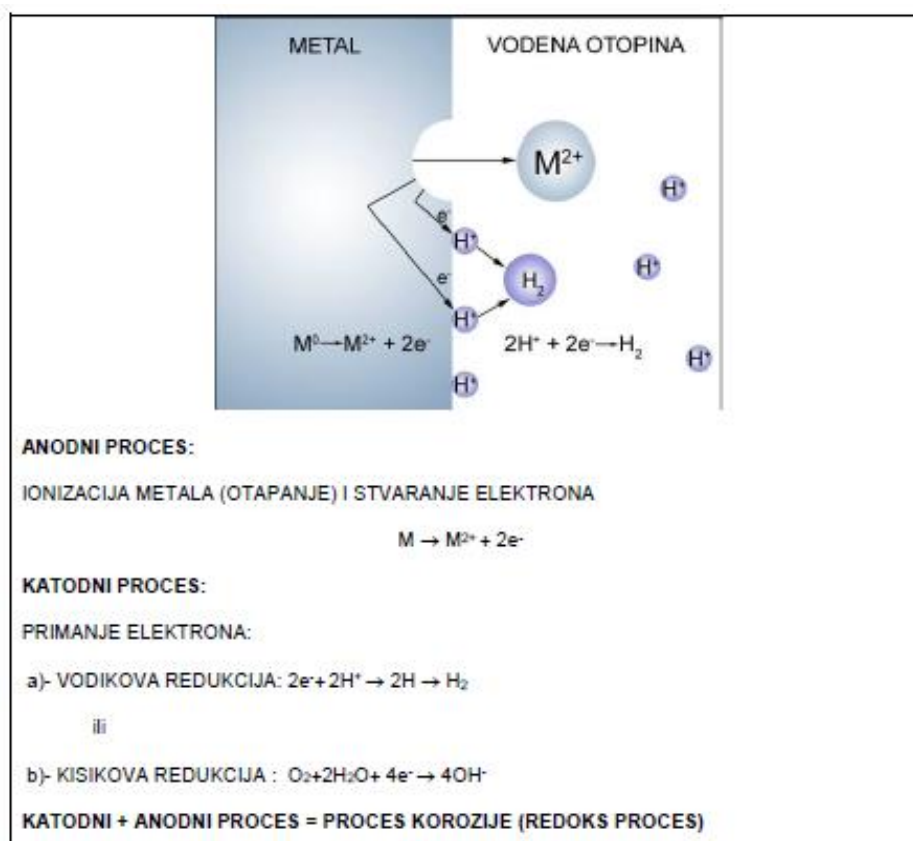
METAL

VODENA OTOPINA

$M^{2+}$

$H^+$

$e^-$

$H^+$

$e^-$

$H_2$

$H^+$

$H^+$

$M^0 \rightarrow M^{2+} + 2e^-$

$2H^+ + 2e^- \rightarrow H_2$

$H^+$

$H^+$

**ANODNI PROCES:**

IONIZACIJA METALA (OTAPANJE) I STVARANJE ELEKTRONA

$M \rightarrow M^{2+} + 2e^-$

**KATODNI PROCES:**

PRIMANJE ELEKTRONA:

a)- VODIKOVA REDUKCIJA: $2e^- + 2H^+ \rightarrow 2H \rightarrow H_2$

ili

b)- KISIKOVA REDUKCIJA : $O_2 + 2H_2O + 4e^- \rightarrow 4OH^-$

**KATODNI + ANODNI PROCES = PROCES KOROZIJE (REDOKS PROCES)**